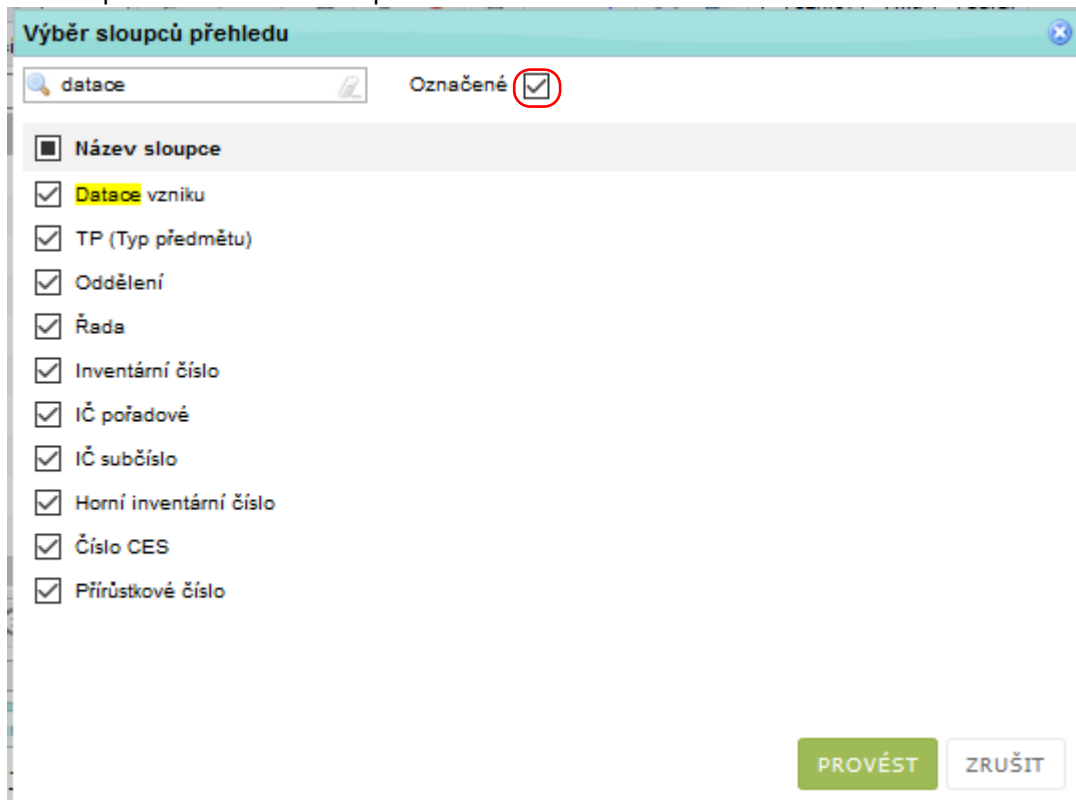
Výběr sloupců přehledu

datace

Označené

Název sloupce

Datace vzniku

TP (Typ předmětu)

Oddělení

Řada

Inventární číslo

IČ pořadové

IČ subčíslo

Horní inventární číslo

Číslo CES

Přírůstkové číslo

PROVÉST

ZRUŠIT